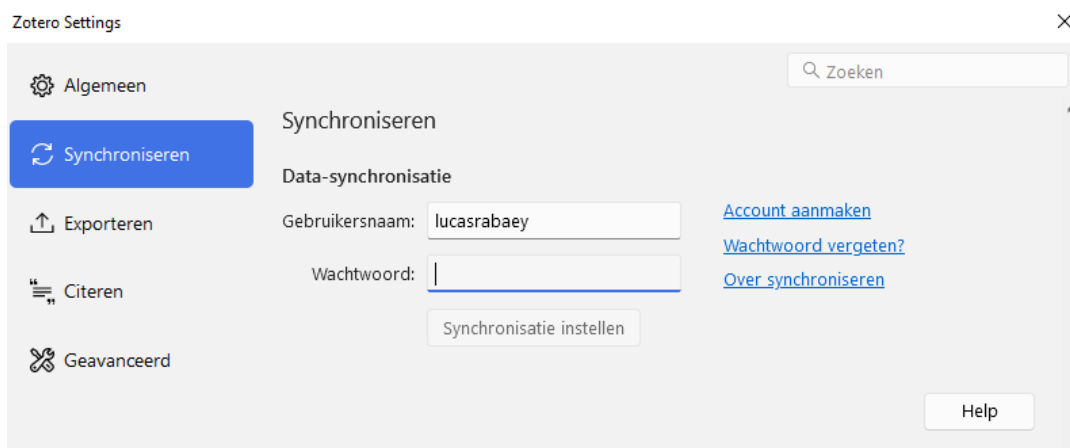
Zotero Settings

×

Algemeen

Synchroniseren

Exporteren

Citeren

Geavanceerd

Zoeken

Synchroniseren

Data-synchronisatie

Gebruikersnaam: lucasrabaey

Wachtwoord:

Synchronisatie instellen

Account aanmaken

Wachtwoord vergeten?

Over synchroniseren

Help